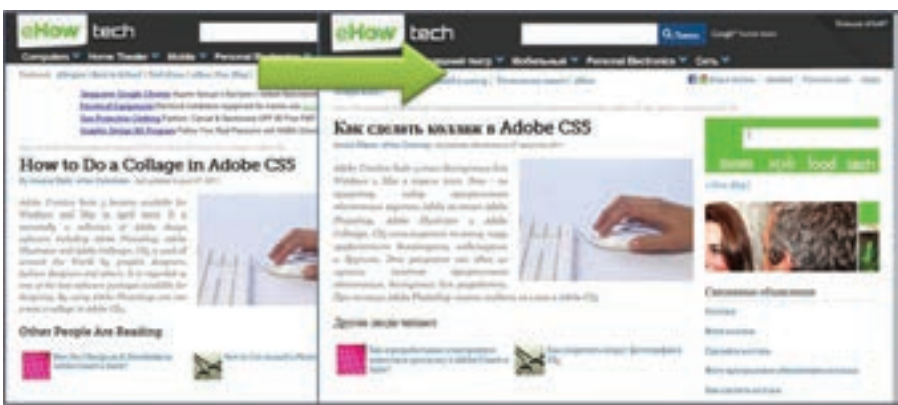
eHow tech

Computers ▾ Home Theater ▾ Mobile ▾ Personal Electronics ▾

How to Do a Collage in Adobe CS5

Other People Are Reading

eHow tech

Мобильный ▾ Personal Electronics ▾ Сеть ▾

Как сделать коллаж в Adobe CS5

Другие люди читают

home style food tech

Связанные объявления